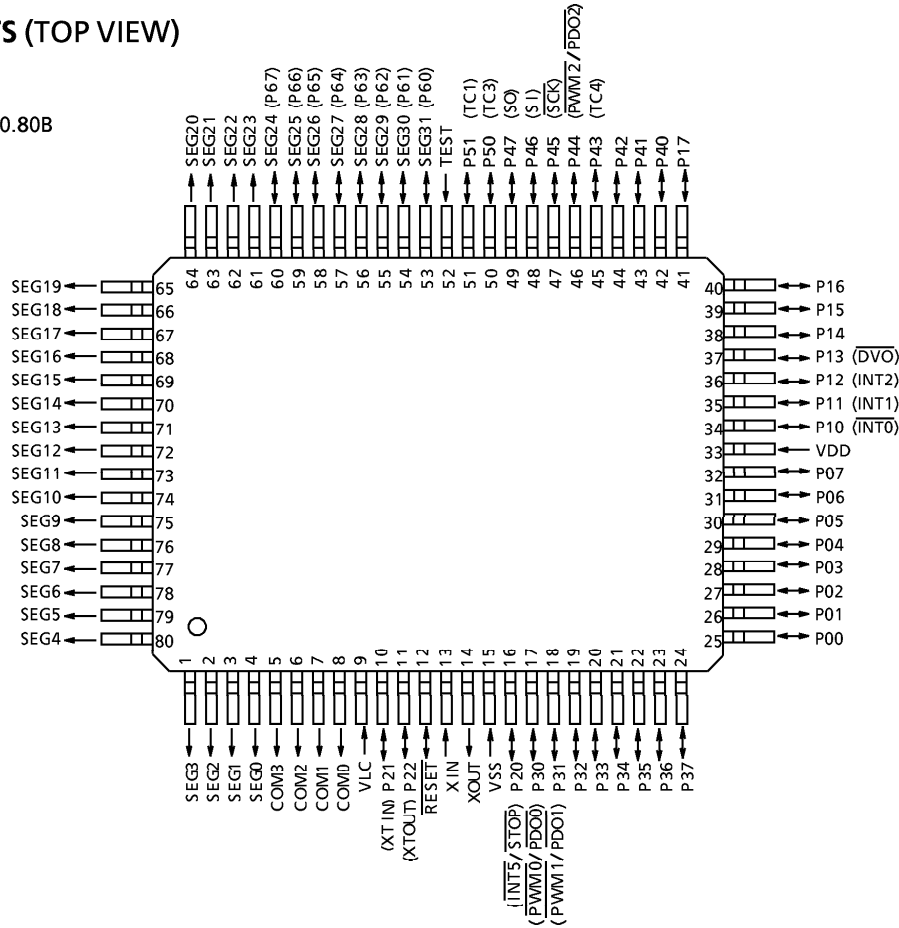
S (TOP VIEW)

0.80B

SEG20
SEG21
SEG22
SEG23
SEG24 (P67)
SEG25 (P66)
SEG26 (P65)
SEG27 (P64)
SEG28 (P63)
SEG29 (P62)
SEG30 (P61)
SEG31 (P60)
TEST
P51 (TC1)
P50 (TC3)
P47 (SO)
P46 (SI)
P45 $(\overline{SCK})$
P44 $(\overline{PWM2}/\overline{PDO2})$
P43 (TC4)
P42
P41
P40
P17

64 63 62 61 60 59 58 57 56 55 54 53 52 51 50 49 48 47 46 45 44 43 42 41

SEG19 65
SEG18 66
SEG17 67
SEG16 68
SEG15 69
SEG14 70
SEG13 71
SEG12 72
SEG11 73
SEG10 74
SEG9 75
SEG8 76
SEG7 77
SEG6 78
SEG5 79
SEG4 80

40 P16
39 P15
38 P14
37 P13 $(\overline{DVO})$
36 P12 (INT2)
35 P11 (INT1)
34 P10 $(\overline{INT0})$
33 VDD
32 P07
31 P06
30 P05
29 P04
28 P03
27 P02
26 P01
25 P00

1 2 3 4 5 6 7 8 9 10 11 12 13 14 15 16 17 18 19 20 21 22 23 24

SEG3
SEG2
SEG1
SEG0
COM3
COM2
COM1
COM0
VLC
(XT IN) P21
(XTOUT) P22
$\overline{RESET}$
XIN
XOUT
VSS
$(\overline{INT5}/\overline{STOP})$ P20
$(\overline{PWM0}/\overline{PDO0})$ P30
$(\overline{PWM1}/\overline{PDO1})$ P31
P32
P33
P34
P35
P36
P37